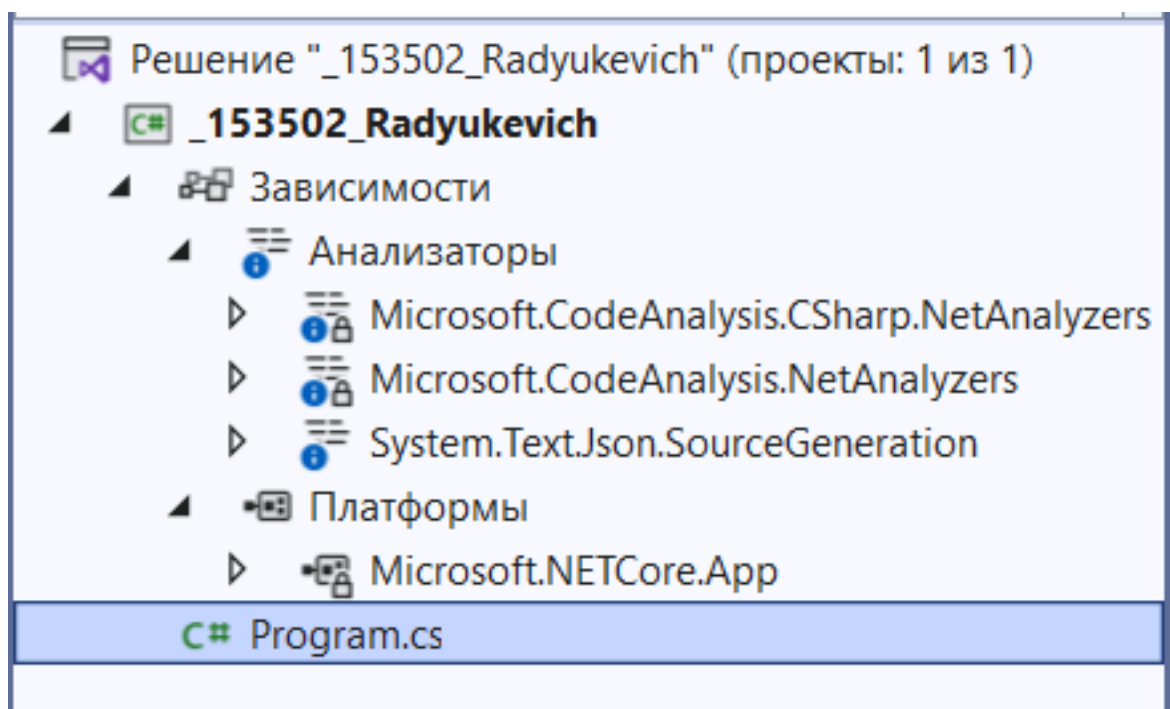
Решение "_153502_Radyukevich" (проекты: 1 из 1)
C# _153502_Radyukevich
Зависимости
Анализаторы
Microsoft.CodeAnalysis.CSharp.NetAnalyzers
Microsoft.CodeAnalysis.NetAnalyzers
System.Text.Json.SourceGeneration
Платформы
Microsoft.NETCore.App
C# Program.cs